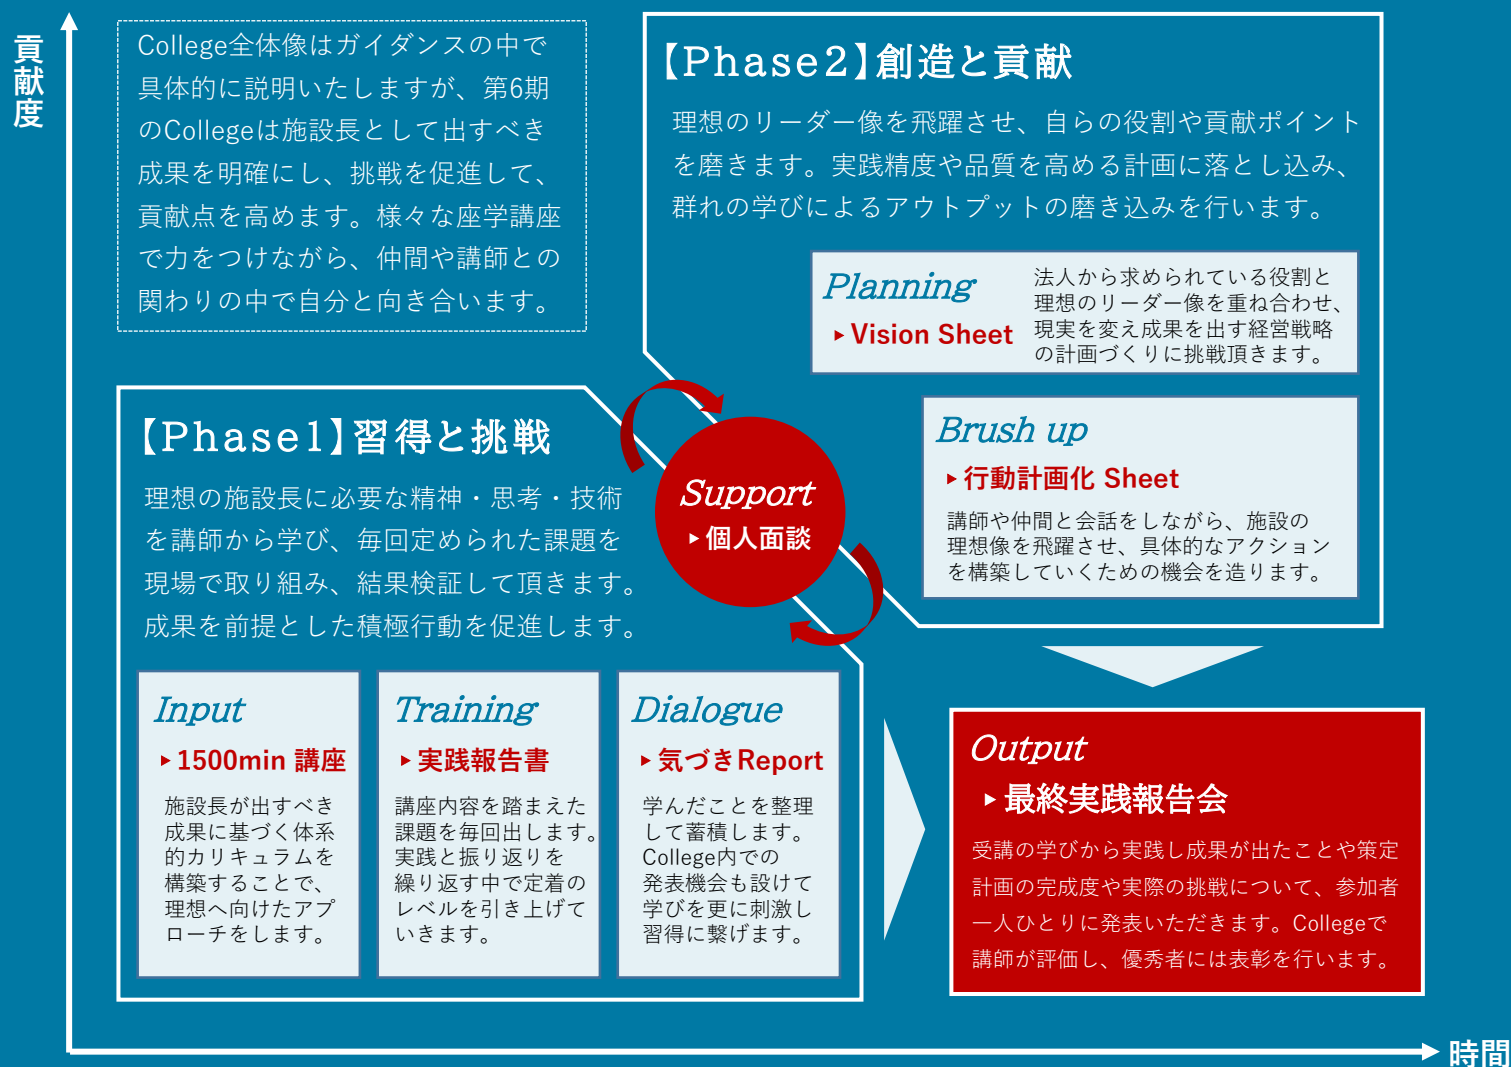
貢献度

College全体像はガイダンスの中で具体的に説明いたしますが、第6期のCollegeは施設長として出すべき成果を明確にし、挑戦を促進して、貢献点を高めます。様々な座学講座で力をつけながら、仲間や講師との関わりの中で自分と向き合います。

【Phase2】創造と貢献

理想のリーダー像を飛躍させ、自らの役割や貢献ポイントを磨きます。実践精度や品質を高める計画に落とし込み、群れの学びによるアウトプットの磨き込みを行います。

Planning
▸Vision Sheet
法人から求められている役割と理想のリーダー像を重ね合わせ、現実を変え成果を出す経営戦略の計画づくりに挑戦頂きます。

Brush up
▸行動計画化 Sheet
講師や仲間と会話をしながら、施設の理想像を飛躍させ、具体的なアクションを構築していくための機会を造ります。

【Phase1】習得と挑戦

理想の施設長に必要な精神・思考・技術を講師から学び、毎回定められた課題を現場で取り組み、結果検証して頂きます。成果を前提とした積極行動を促進します。

Support
▸個人面談

Input
▸1500min 講座
施設長が出すべき成果に基づく体系的カリキュラムを構築することで、理想へ向けたアプローチをします。

Training
▸実践報告書
講座内容を踏まえた課題を毎回出します。実践と振り返りを繰り返す中で定着のレベルを引き上げていきます。

Dialogue
▸気づきReport
学んだことを整理して蓄積します。College内での発表機会も設けて学びを更に刺激し習得に繋げます。

Output
▸最終実践報告会
受講の学びから実践し成果が出たことや策定計画の完成度や実際の挑戦について、参加者一人ひとりに発表いただきます。Collegeで講師が評価し、優秀者には表彰を行います。

時間